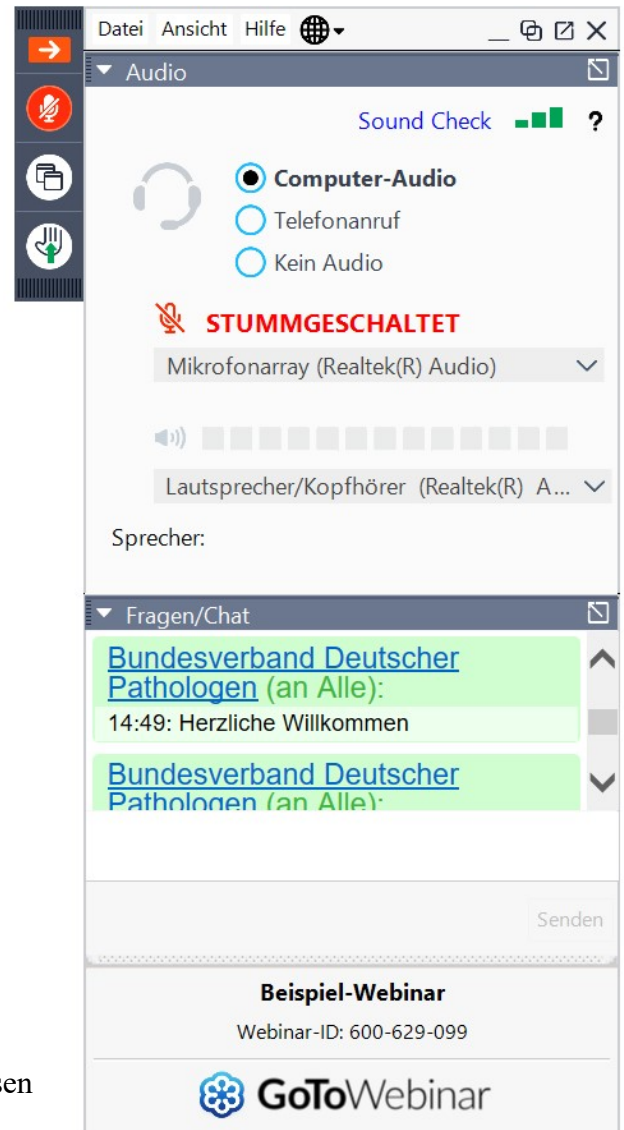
Datei Ansicht Hilfe

Audio

Sound Check ?

Computer-Audio
Telefonanruf
Kein Audio

STUMMGESCHALTET

Mikrofonarray (Realtek(R) Audio)

Lautsprecher/Kopfhörer (Realtek(R) A...

Sprecher:

Fragen/Chat

Bundesverband Deutscher Pathologen (an Alle):
14:49: Herzliche Willkommen

Bundesverband Deutscher Pathologen (an Alle):

Senden

Beispiel-Webinar
Webinar-ID: 600-629-099

GoToWebinar

sen